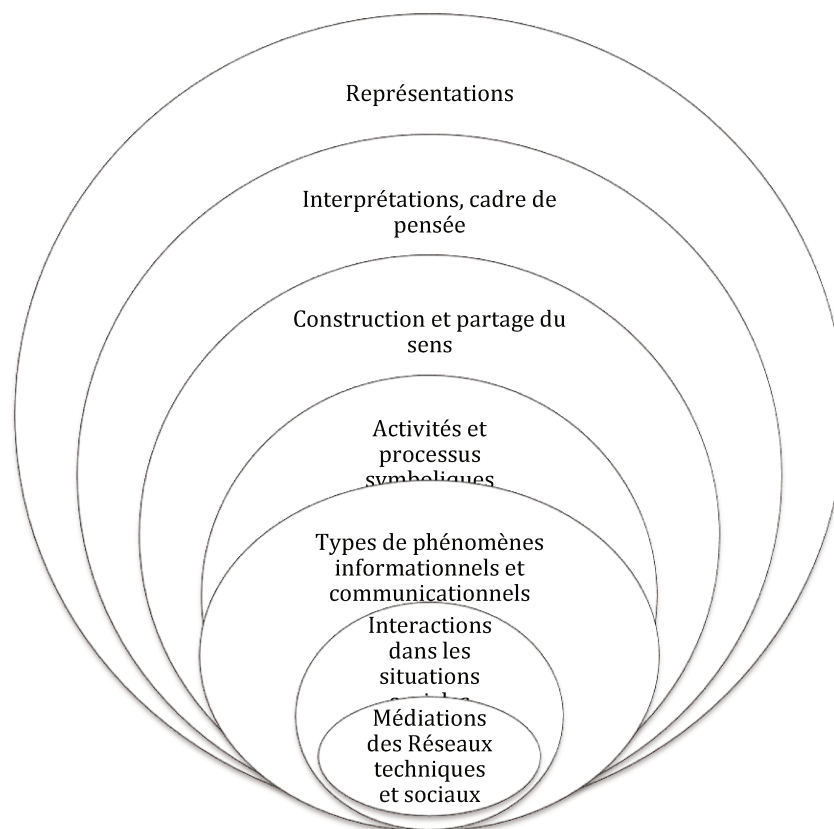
Représentations

Interprétations, cadre de pensée

Construction et partage du sens

Activités et processus symboliques

Types de phénomènes informationnels et communicationnels

Interactions dans les situations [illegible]

Médiations des Réseaux techniques et sociaux